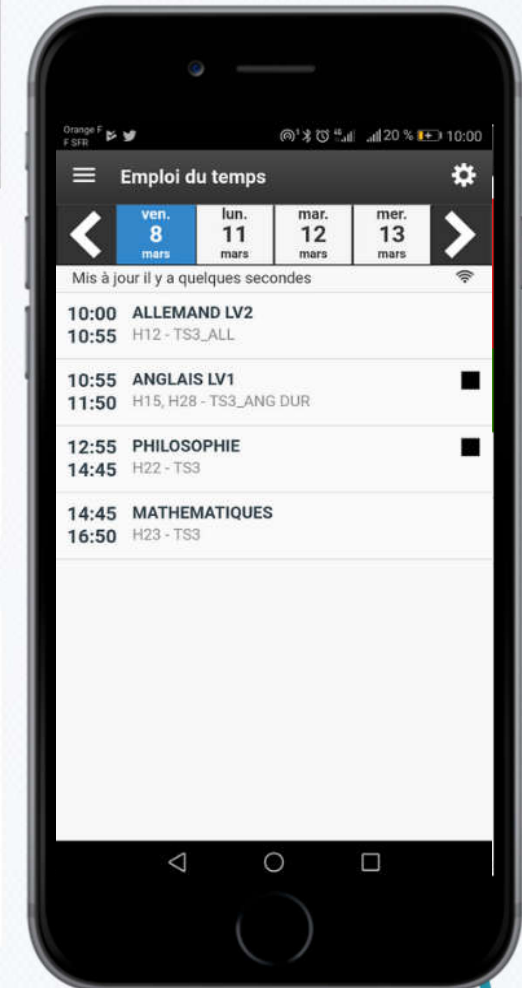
Orange F
F SFR

20 % 10:00

Emploi du temps

ven.
8
mars

lun.
11
mars

mar.
12
mars

mer.
13
mars

Mis à jour il y a quelques secondes

10:00
10:55
ALLEMAND LV2
H12 - TS3_ALL

10:55
11:50
ANGLAIS LV1
H15, H28 - TS3_ANG DUR

12:55
14:45
PHILOSOPHIE
H22 - TS3

14:45
16:50
MATHEMATIQUES
H23 - TS3